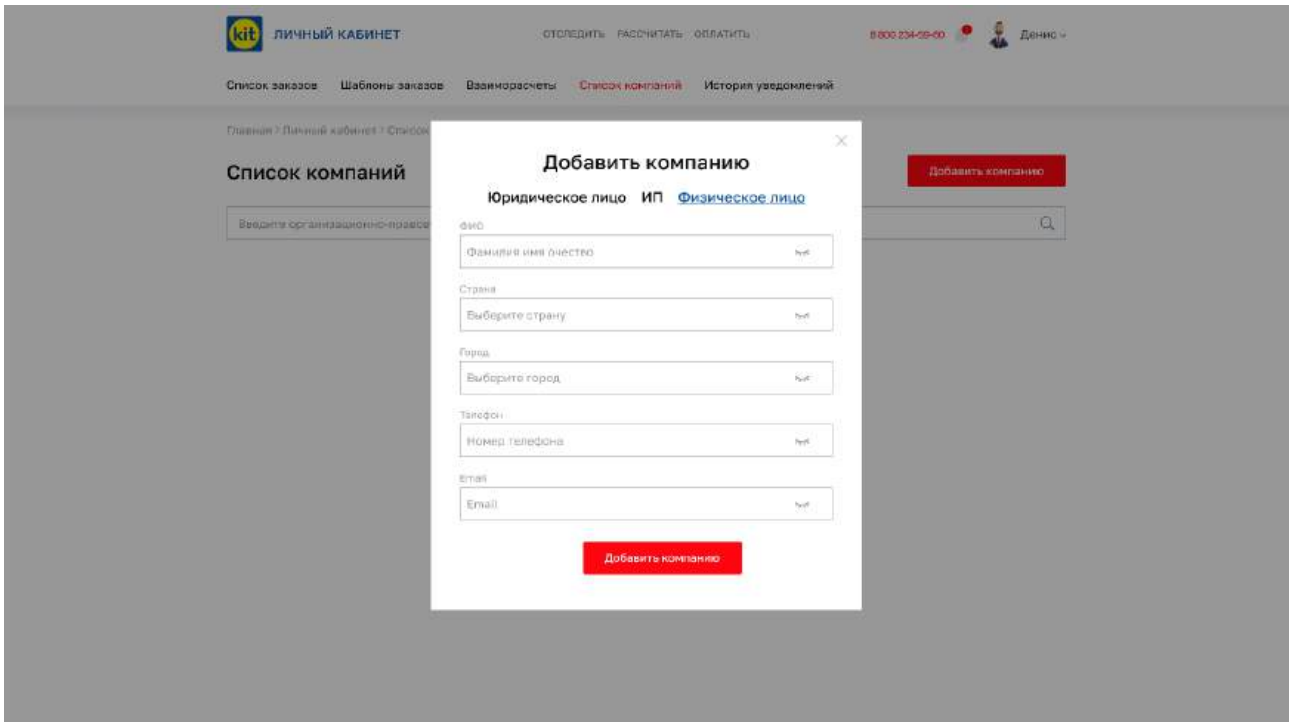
kit ЛИЧНЫЙ КАБИНЕТ

ОТСЛЕДИТЬ РАССЧИТАТЬ ОПЛАТИТЬ

8 800 234-59-60

Денис

Список заказов Шаблоны заказов Взаиморасчеты Список компаний История уведомлений

Главная / Личный кабинет / Список

Список компаний

Добавить компанию

Введите организационно-правов

Добавить компанию

Юридическое лицо ИП Физическое лицо

ФИО

Фамилия имя отчество

Страна

Выберите страну

Город

Выберите город

Телефон

Номер телефона

Email

Email

Добавить компанию